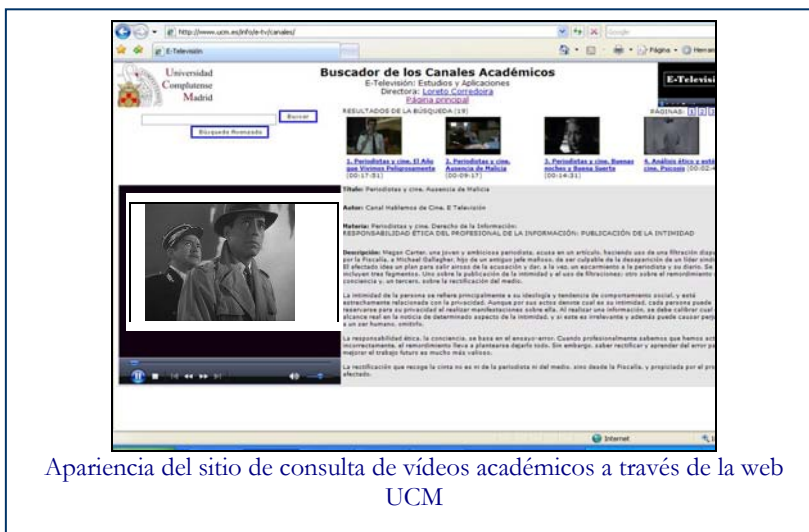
http://www.ucm.es/info/e-tv/canales/

E-Televisión

Página · Herram

Universidad Complutense Madrid

Buscador de los Canales Académicos
E-Televisión: Estudios y Aplicaciones
Directora: Loreto Corredoira
Página principal

E-Televisi

Buscar

Búsqueda Avanzada

RESULTADOS DE LA BUSQUEDA (19)

PAGINAS: 1 2 3

1. Periodistas y cine. El Año que Vivimos Peligrosamente (00:17:51)

2. Periodistas y cine. Ausencia de Malicia (00:09:17)

3. Periodistas y cine. Buenas noches y Buena Suerte (00:14:31)

4. Análisis ético y esté cine. Psicosis (00:02:4

Título: Periodistas y cine. Ausencia de Malicia

Autor: Canal Hablamos de Cine. E Televisión

Materia: Periodistas y cine. Derecho de la Información: RESPONSABILIDAD ÉTICA DEL PROFESIONAL DE LA INFORMACIÓN: PUBLICACIÓN DE LA INTIMIDAD

Descripción: Megan Carter, una joven y ambiciosa periodista, acusa en un artículo, haciendo uso de una filtración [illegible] por la Fiscalía, a Michael Gallagher, hijo de un antiguo jefe mafioso, de ser culpable de la desaparición de un líder sindi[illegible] El afectado idea un plan para salir airoso de la acusación y dar, a la vez, un escarmiento a la periodista y su diario. Se incluyen tres fragmentos. Uno sobre la publicación de la intimidad y el uso de filtraciones; otro sobre el remordimiento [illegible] conciencia y, un tercero, sobre la rectificación del medio.

La intimidad de la persona se refiere principalmente a su ideología y tendencia de comportamiento sexual, y está estrechamente relacionada con la privacidad. Aunque por sus actos denote cual es su intimidad, cada persona puede reservarse para su privacidad el realizar manifestaciones sobre ella. Al realizar una información, se debe calibrar cual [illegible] alcance real en la noticia de determinado aspecto de la intimidad, y si este es irrelevante y además puede causar perj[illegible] a un ser humano, omitirlo.

La responsabilidad ética, la conciencia, se basa en el ensayo-error. Cuando profesionalmente sabemos que hemos act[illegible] incorrectamente, el remordimiento lleva a plantearse dejarlo todo. Sin embargo, saber rectificar y aprender del error p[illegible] mejorar el trabajo futuro es mucho más valioso.

La rectificación que recoge la cinta no es ni de la periodista ni del medio, sino desde la Fiscalía, y propiciada por el pro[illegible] afectado.

Internet

Apariencia del sitio de consulta de vídeos académicos a través de la web UCM